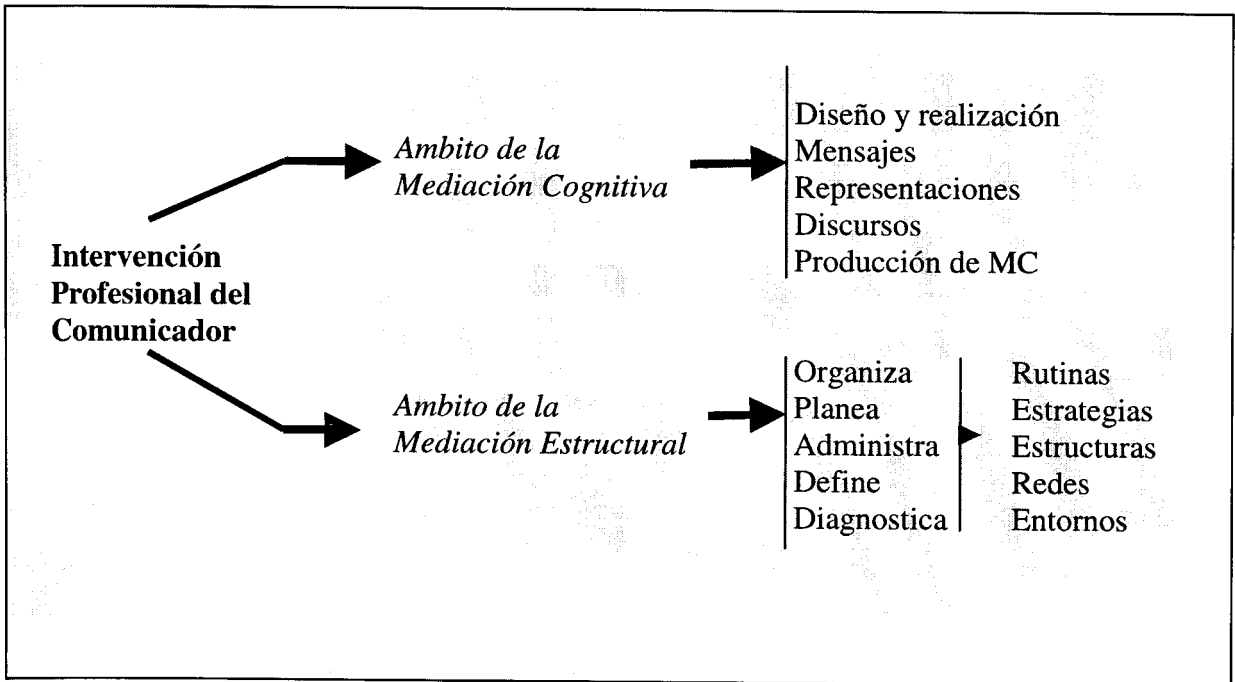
Intervención Profesional del Comunicador

Ambito de la Mediación Cognitiva

Diseño y realización
Mensajes
Representaciones
Discursos
Producción de MC

Ambito de la Mediación Estructural

Organiza
Planea
Administra
Define
Diagnostica

Rutinas
Estrategias
Estructuras
Redes
Entornos